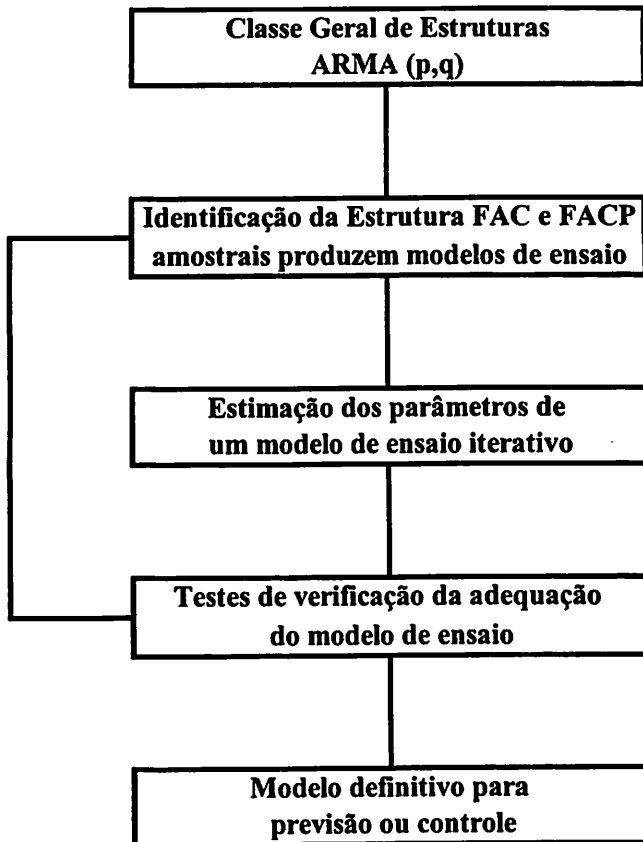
Classe Geral de Estruturas
ARMA (p,q)

Identificação da Estrutura FAC e FACP amostrais produzem modelos de ensaio

Estimação dos parâmetros de um modelo de ensaio iterativo

Testes de verificação da adequação do modelo de ensaio

Modelo definitivo para previsão ou controle